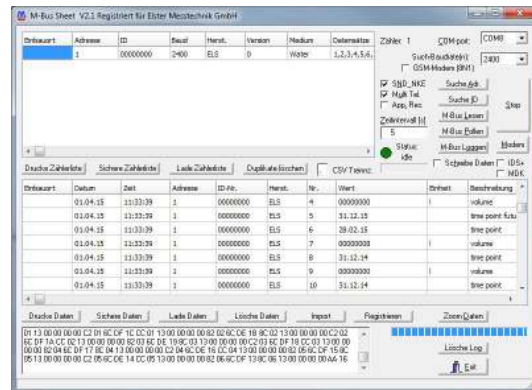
M-Bus Sheet V2.1 Registriert für Elster Messtechnik GmbH

| Einbauort | Adresse | ID | Baud | Herst. | Version | Medium | Datensätze |
|---|---|---|---|---|---|---|---|
| | 1 | 00000000 | 2400 | ELS | 0 | Water | 1,2,3,4,5,6, |

Zähler 1
COM-port: COM8
Such-Baudrate(n): 2400
GSM-Modem (BNT)
SND_NKE
Multi Tel.
App. Res.
Such Adr.
Suche ID
Stop
Zeilintervall [s]
5
M-Bus Lesen
M-Bus Pollen
Status: Idle
M-Bus Loggen
Modem
Schreibe Daten
IDS+
MDK

Drucke Zählerliste | Sichere Zählerliste | Lade Zählerliste | Duplikate löschen | CSV Trennz.

| Einbauort | Datum | Zeit | Adresse | ID-Nr. | Herst. | Nr. | Wert | Einheit | Beschreibung |
|---|---|---|---|---|---|---|---|---|---|
| | 01.04.15 | 11:33:39 | 1 | 00000000 | ELS | 4 | 00000000 | l | volume |
| | 01.04.15 | 11:33:39 | 1 | 00000000 | ELS | 5 | 31.12.15 | | time point futu |
| | 01.04.15 | 11:33:39 | 1 | 00000000 | ELS | 6 | 28.02.15 | | time point |
| | 01.04.15 | 11:33:39 | 1 | 00000000 | ELS | 7 | 00000000 | l | volume |
| | 01.04.15 | 11:33:39 | 1 | 00000000 | ELS | 8 | 31.12.14 | | time point |
| | 01.04.15 | 11:33:39 | 1 | 00000000 | ELS | 9 | 00000000 | l | volume |
| | 01.04.15 | 11:33:39 | 1 | 00000000 | ELS | 10 | 31.12.14 | | time point |

Drucke Daten | Sichere Daten | Lade Daten | Lösche Daten | Import | Registrieren | Zoom Daten

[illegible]

Lösche Log
Exit